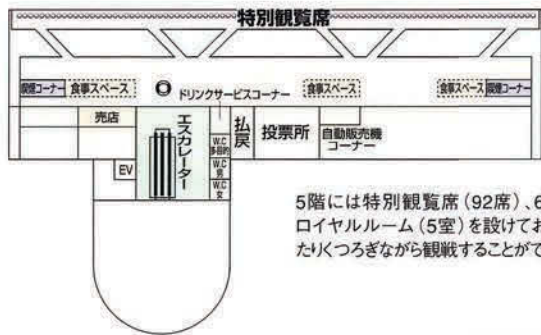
特別観覧席

喫煙コーナー 食事スペース

ドリンクサービスコーナー

食事スペース

食事スペース 喫煙コーナー

売店

エスカレーター

W.C 多目的

W.C 男

W.C 女

払戻

投票所

自動販売機コーナー

EV

5階には特別観覧席(92席)、6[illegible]
ロイヤルルーム(5室)を設けてお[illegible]
たりくつろぎながら観戦することがで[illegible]